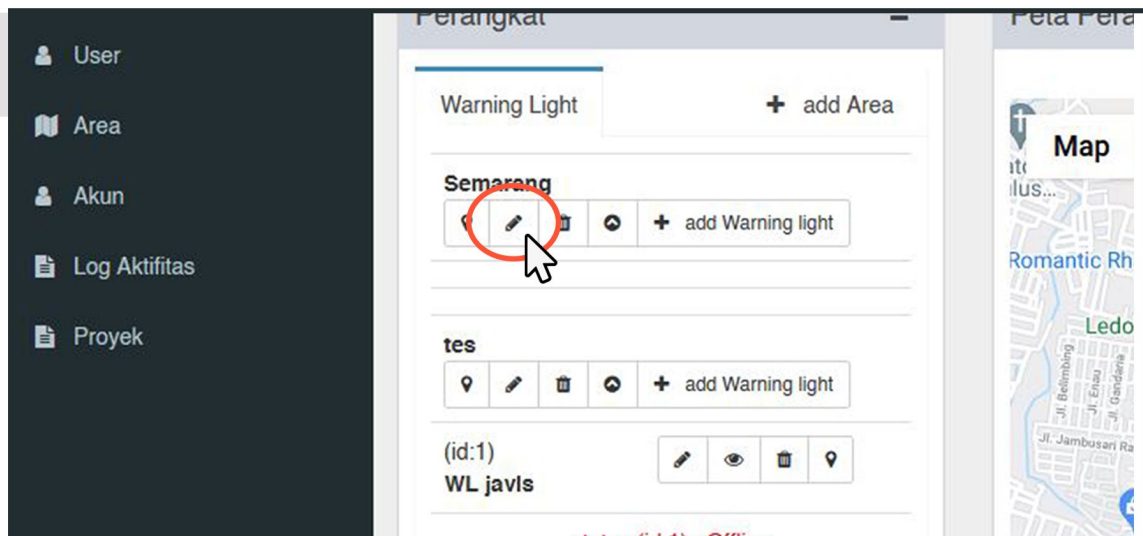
User

Area

Akun

Log Aktifitas

Proyek

Perangkat

Warning Light

+ add Area

Semarang

+ add Warning light

tes

+ add Warning light

(id:1)
WL javls

Peta Pera

Map

Romantic Rh

Ledo

Jl. Belimbing

Jl. Enau

Jl. Gandaria

Jl. Jambusari Ra